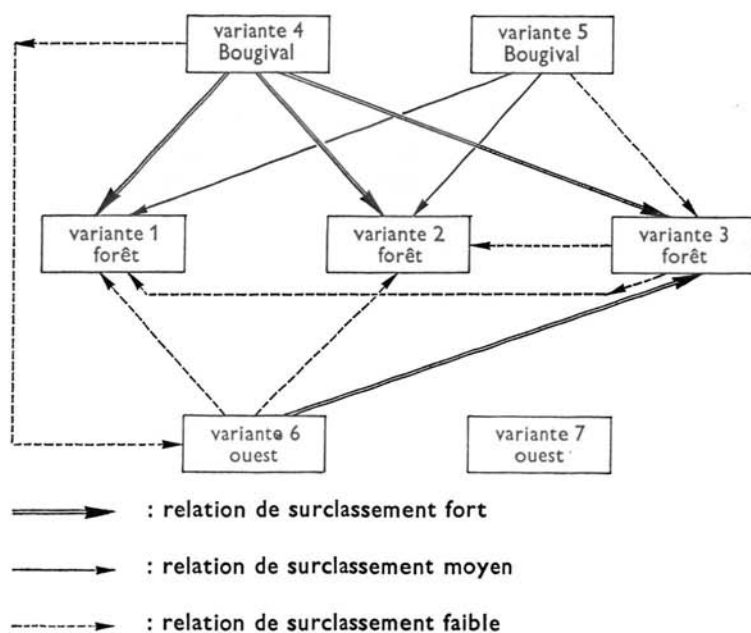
variante 4
Bougival

variante 5
Bougival

variante 1
forêt

variante 2
forêt

variante 3
forêt

variante 6
ouest

variante 7
ouest

: relation de surclassement fort

: relation de surclassement moyen

: relation de surclassement faible